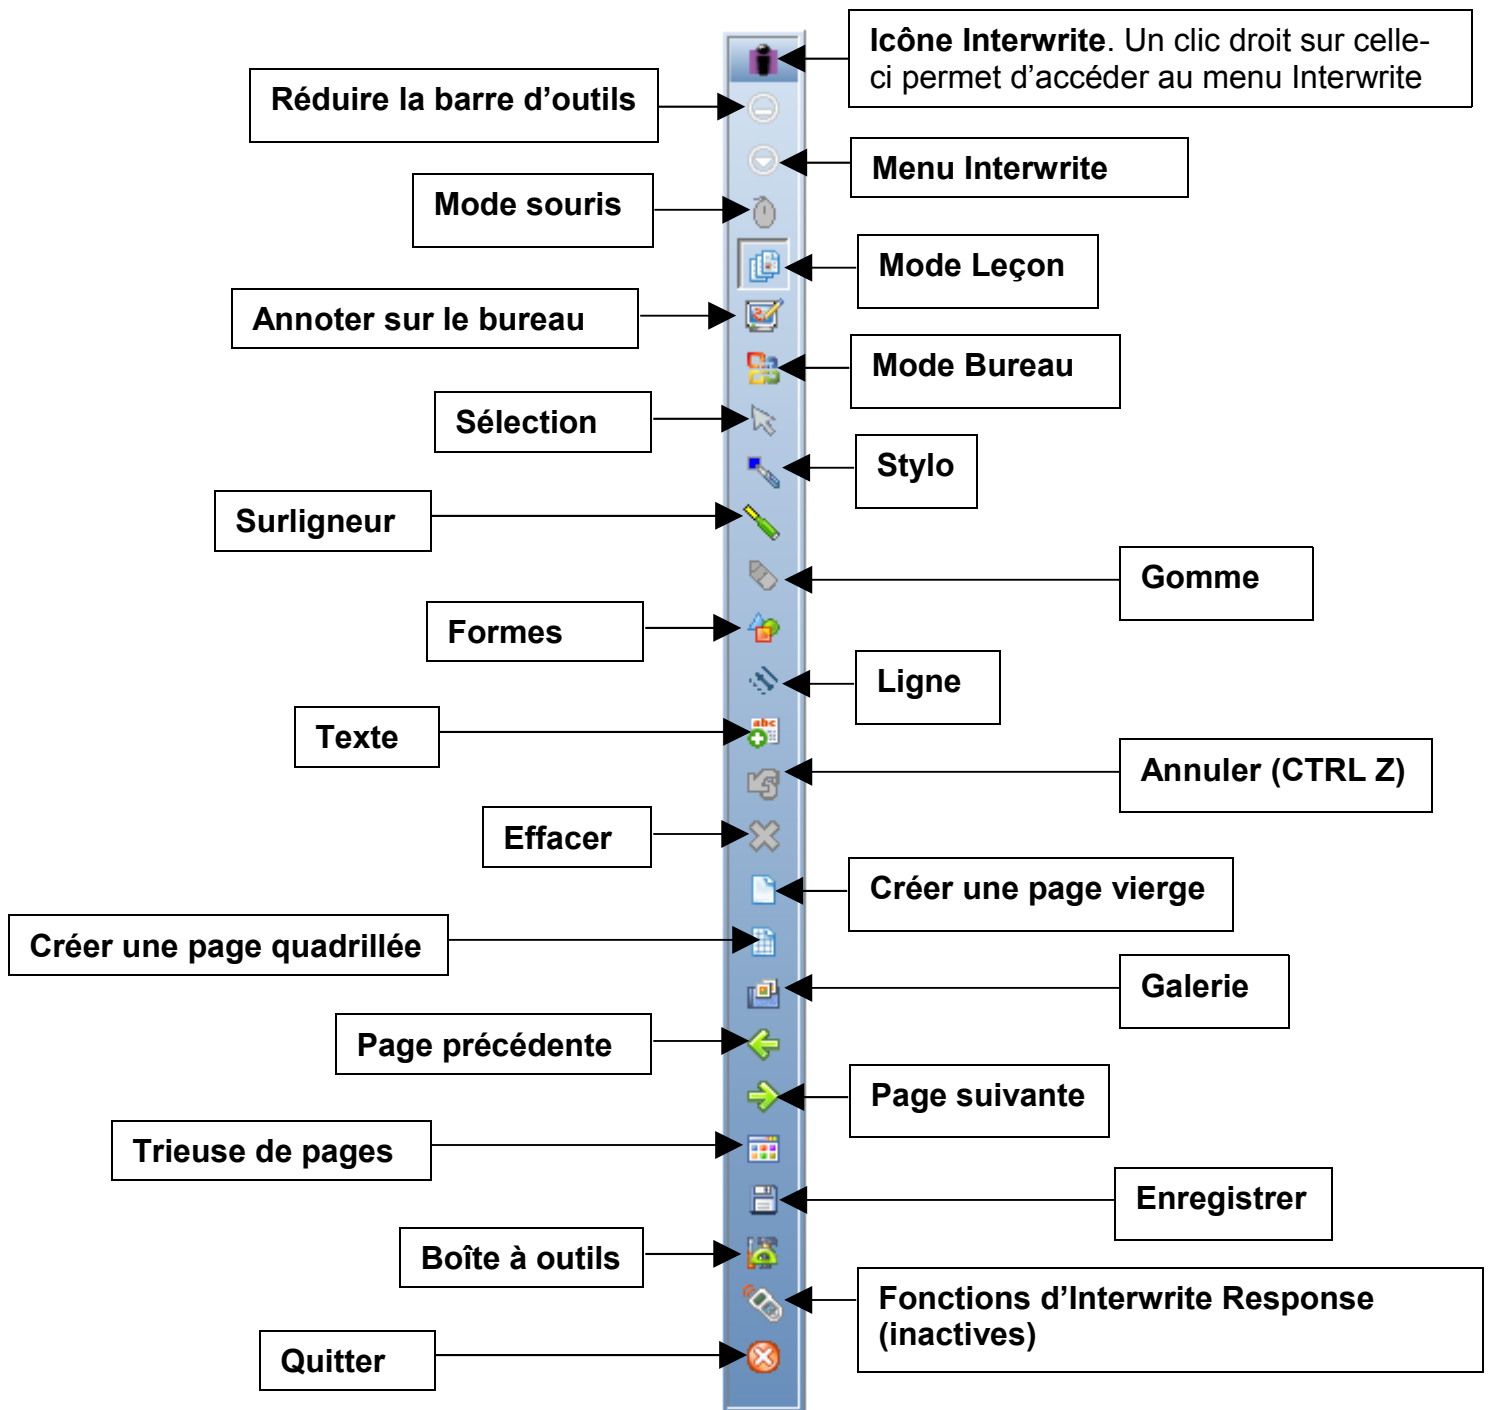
Icône Interwrite. Un clic droit sur celle-ci permet d'accéder au menu Interwrite

Réduire la barre d'outils

Menu Interwrite

Mode souris

Mode Leçon

Annoter sur le bureau

Mode Bureau

Sélection

Stylo

Surligneur

Gomme

Formes

Ligne

Texte

Annuler (CTRL Z)

Effacer

Créer une page vierge

Créer une page quadrillée

Galerie

Page précédente

Page suivante

Trieuse de pages

Enregistrer

Boîte à outils

Fonctions d'Interwrite Response (inactives)

Quitter